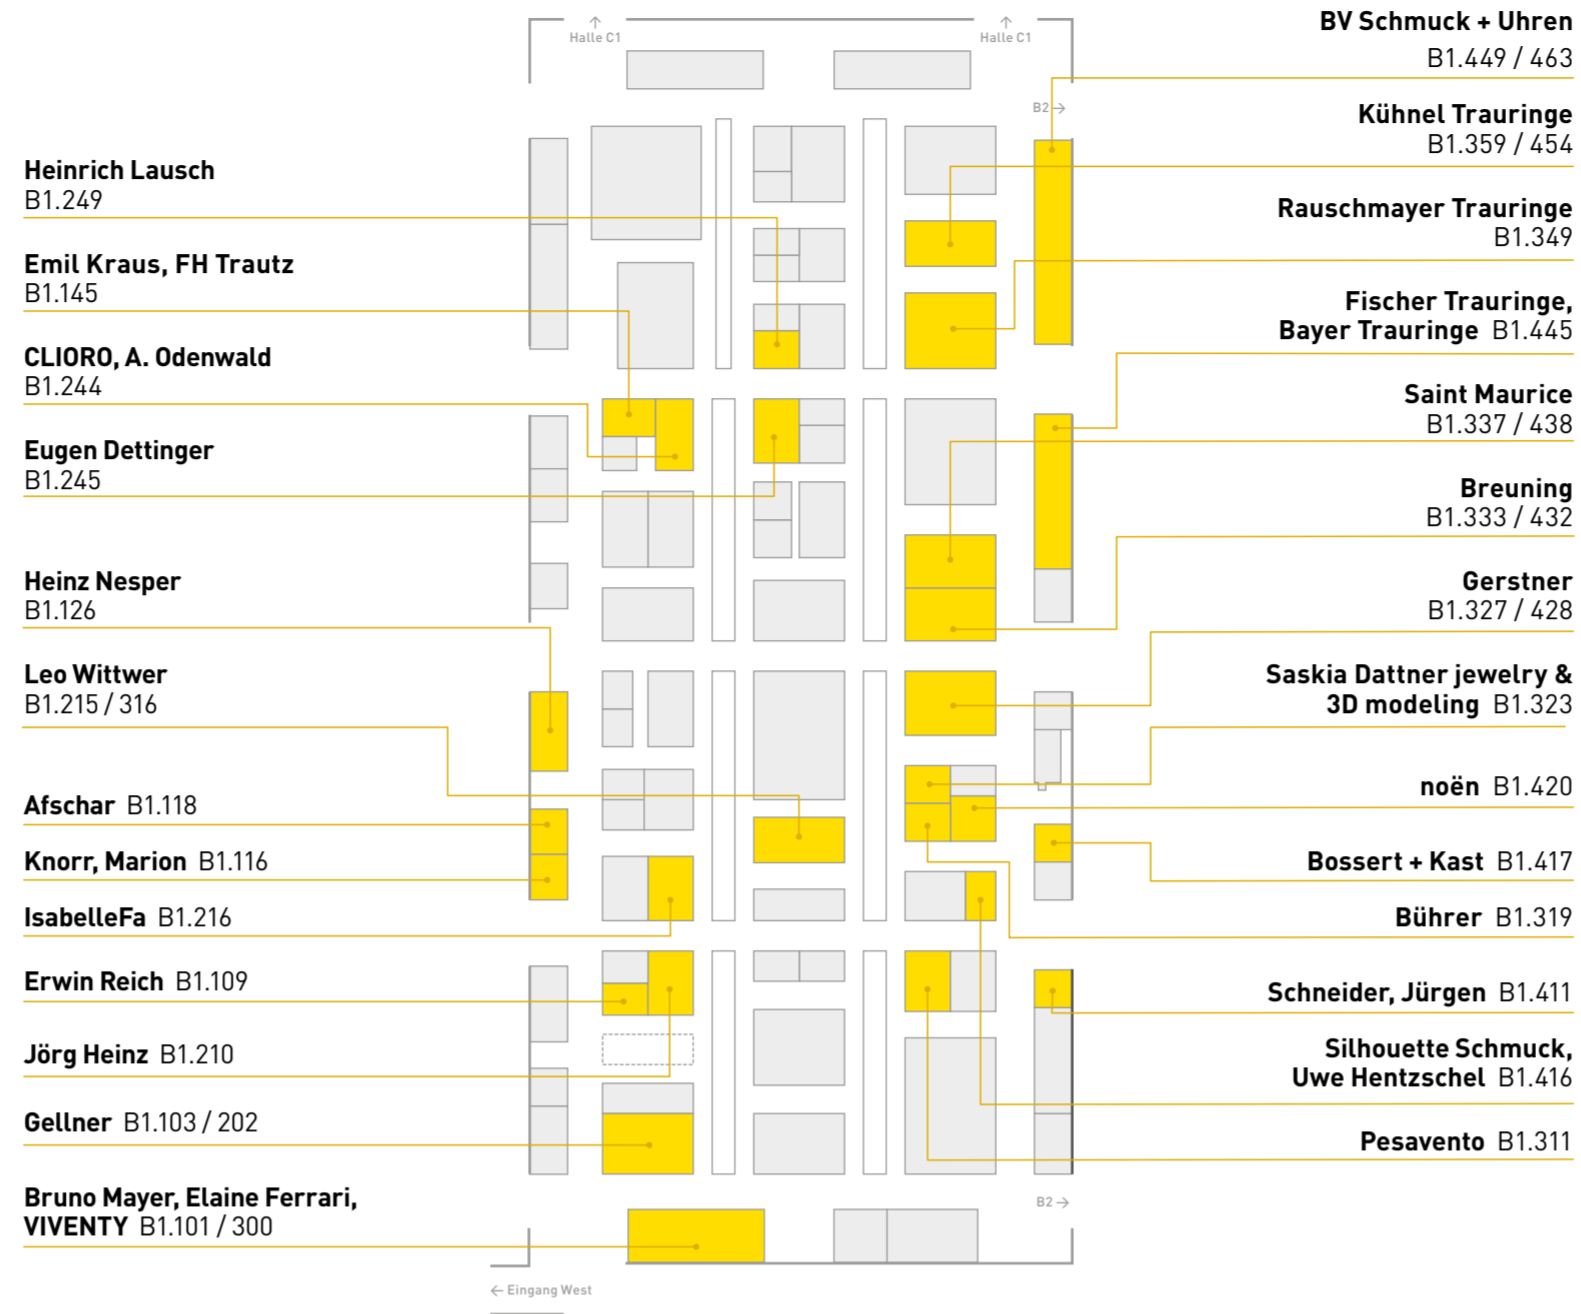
Halle C1
Halle C1
B2
B2
Eingang West

Heinrich Lausch
B1.249

Emil Kraus, FH Trautz
B1.145

CLIORO, A. Odenwald
B1.244

Eugen Dettinger
B1.245

Heinz Nesper
B1.126

Leo Wittwer
B1.215 / 316

Afschar B1.118

Knorr, Marion B1.116

IsabelleFa B1.216

Erwin Reich B1.109

Jörg Heinz B1.210

Gellner B1.103 / 202

Bruno Mayer, Elaine Ferrari, VIVENTY B1.101 / 300

BV Schmuck + Uhren
B1.449 / 463

Kühnel Trauringe
B1.359 / 454

Rauschmayer Trauringe
B1.349

Fischer Trauringe, Bayer Trauringe B1.445

Saint Maurice
B1.337 / 438

Breuning
B1.333 / 432

Gerstner
B1.327 / 428

Saskia Dattner jewelry & 3D modeling B1.323

noën B1.420

Bossert + Kast B1.417

Bührer B1.319

Schneider, Jürgen B1.411

Silhouette Schmuck, Uwe Hentzschel B1.416

Pesavento B1.311